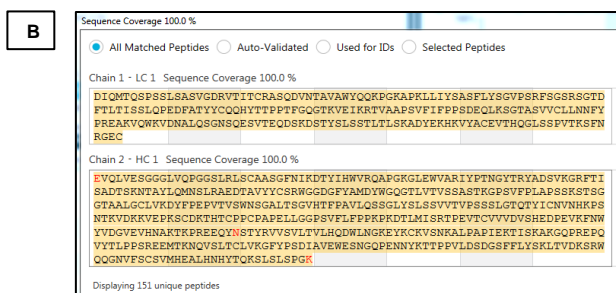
B

Sequence Coverage 100.0 %

All Matched Peptides  Auto-Validated  Used for IDs  Selected Peptides

Chain 1 - LC 1  Sequence Coverage 100.0 %

DIQMTQSPSSLSASVGDRVTITCRASQDVNTAVAWYQQKPGKAPKLLIYSASFLYSGVPSRFSGSRSGTD FTLTISSLQPEDFATYYCQQHYTTPPTFGQGTKVEIKRTVAAPSVFIFPPSDEQLKSGTASVVCLLNNFY PREAKVQWKVDNALQSGNSQESVTEQDSKDSTYSLSSTLTLSKADYEKHKVYACEVTHQGLSSPVTKSFN RGEC

Chain 2 - HC 1  Sequence Coverage 100.0 %

EVQLVESGGGLVQPGGSLRLSCAASGFNIKDTYIHWVRQAPGKGLEWVARIYPTNGYTRYADSVKGRFTI SADTSKNTAYLQMNSLRAEDTAVYYCSRWGGDGFYAMDYWGQGTLVTVSSASTKGPSVFPLAPSSKSTSG GTAALGCLVKDYFPEPVTVSWNSGALTSGVHTFPAVLQSSGLYSLSSVVTVPSSSLGTQTYICNVNHKPS NTKVDKKVEPKSCDKTHTCPPCPAPELLGGPSVFLFPPKPKDTLMISRTPEVTCVVVDVSHEDPEVKFNW YVDGVEVHNAKTKPREEQYNSTYRVVSVLTVLHQDWLNGKEYKCKVSNKALPAPIEKTISKAKGQPREPQ VYTLPPSREEMTKNQVSLTCLVKGFYPSDIAVEWESNGQPENNYKTTPPVLDSDGSFFLYSKLTVDKSRW QQGNVFSCSVMHEALHNHYTQKSLSLSPGK

Displaying 151 unique peptides